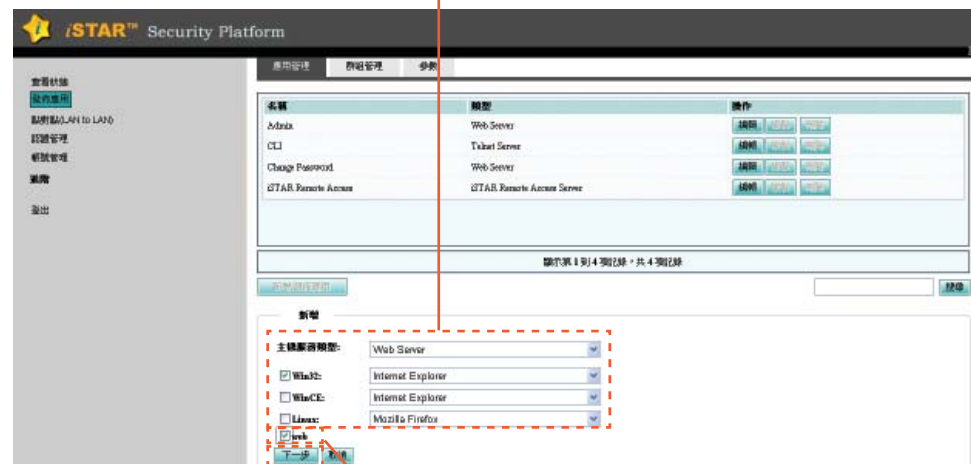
iSTAR™ Security Platform

查看狀態
允許應用
點對點(LAN to LAN)
認證管理
帳號管理
網路

登出

應用管理 群組管理 參數

| 名稱 | 類型 | 操作 |
|---|---|---|
| Admin | Web Server | 編輯 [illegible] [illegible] |
| CLI | Telnet Server | 編輯 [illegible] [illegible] |
| Change Password | Web Server | 編輯 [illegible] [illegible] |
| iSTAR Remote Access | iSTAR Remote Access Server | 編輯 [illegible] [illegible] |

顯示第1到4項記錄，共4項記錄

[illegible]

搜尋

新增

主機服務類型: Web Server

Win32: Internet Explorer

WinCE: Internet Explorer

Linux: Mozilla Firefox

web

下一步 取消